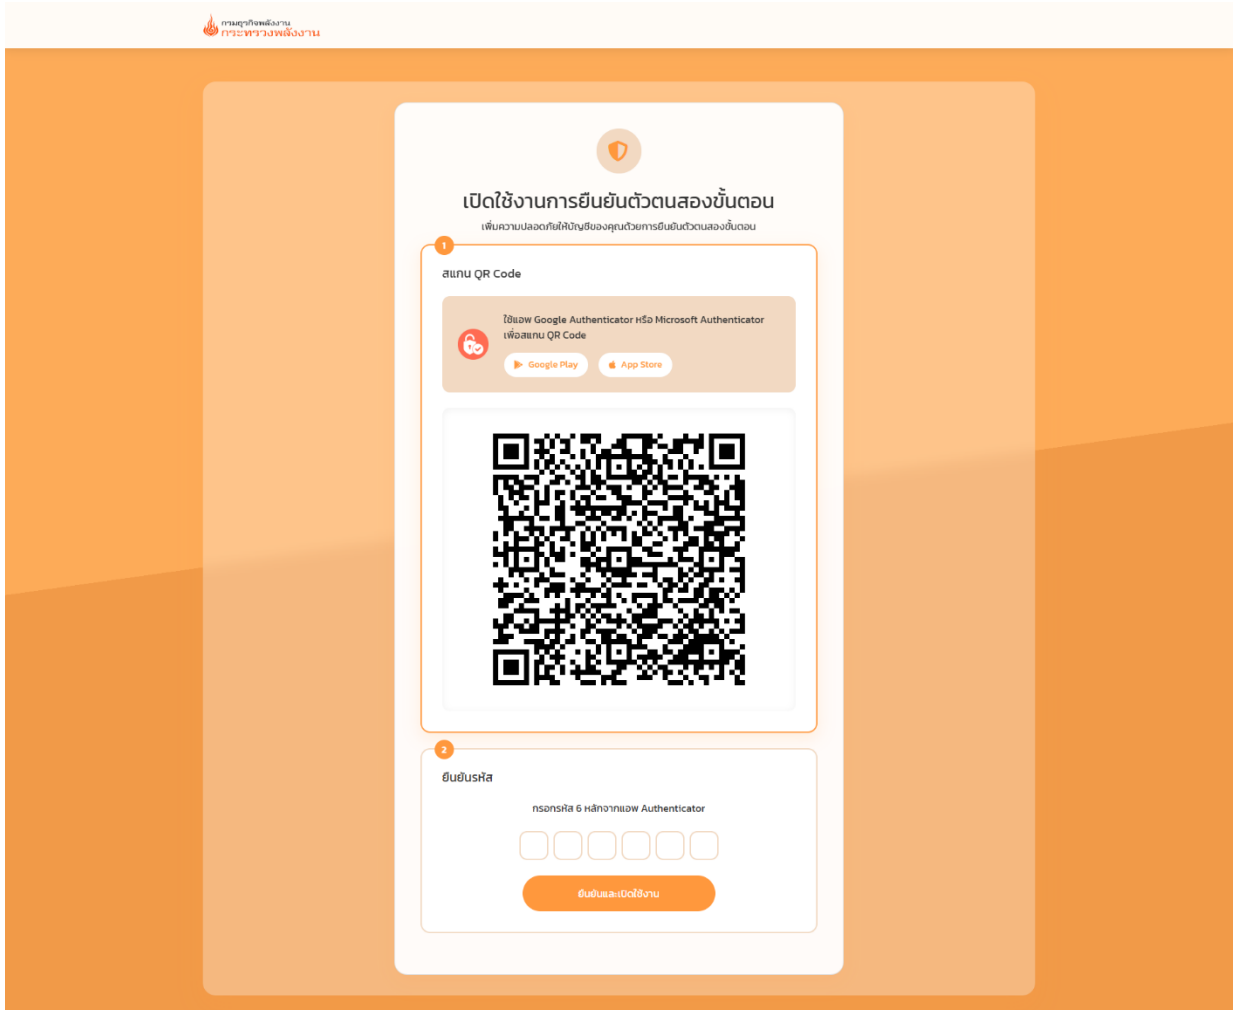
กรมธุรกิจพลังงาน
กระทรวงพลังงาน

เปิดใช้งานการยืนยันตัวตนสองขั้นตอน

เพิ่มความปลอดภัยให้บัญชีของคุณด้วยการยืนยันตัวตนสองขั้นตอน

1

สแกน QR Code

ใช้แอพ Google Authenticator หรือ Microsoft Authenticator เพื่อสแกน QR Code

Google Play

App Store

2

ยืนยันรหัส

กรอกรหัส 6 หลักจากแอพ Authenticator

ยืนยันและเปิดใช้งาน